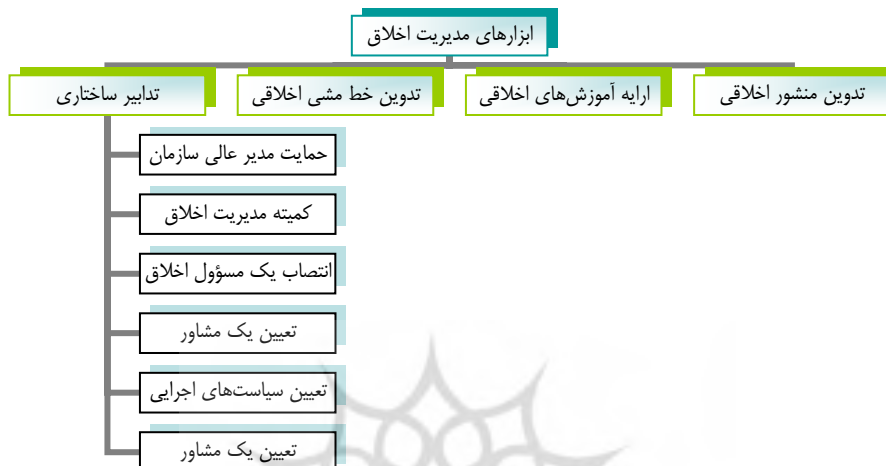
ابزارهای مدیریت اخلاق

تدوین منشور اخلاقی

ارایه آموزش‌های اخلاقی

تدوین خط مشی اخلاقی

تدابیر ساختاری

حمایت مدیر عالی سازمان

کمیته مدیریت اخلاق

انتصاب یک مسؤول اخلاق

تعیین یک مشاور

تعیین سیاست‌های اجرایی

تعیین یک مشاور